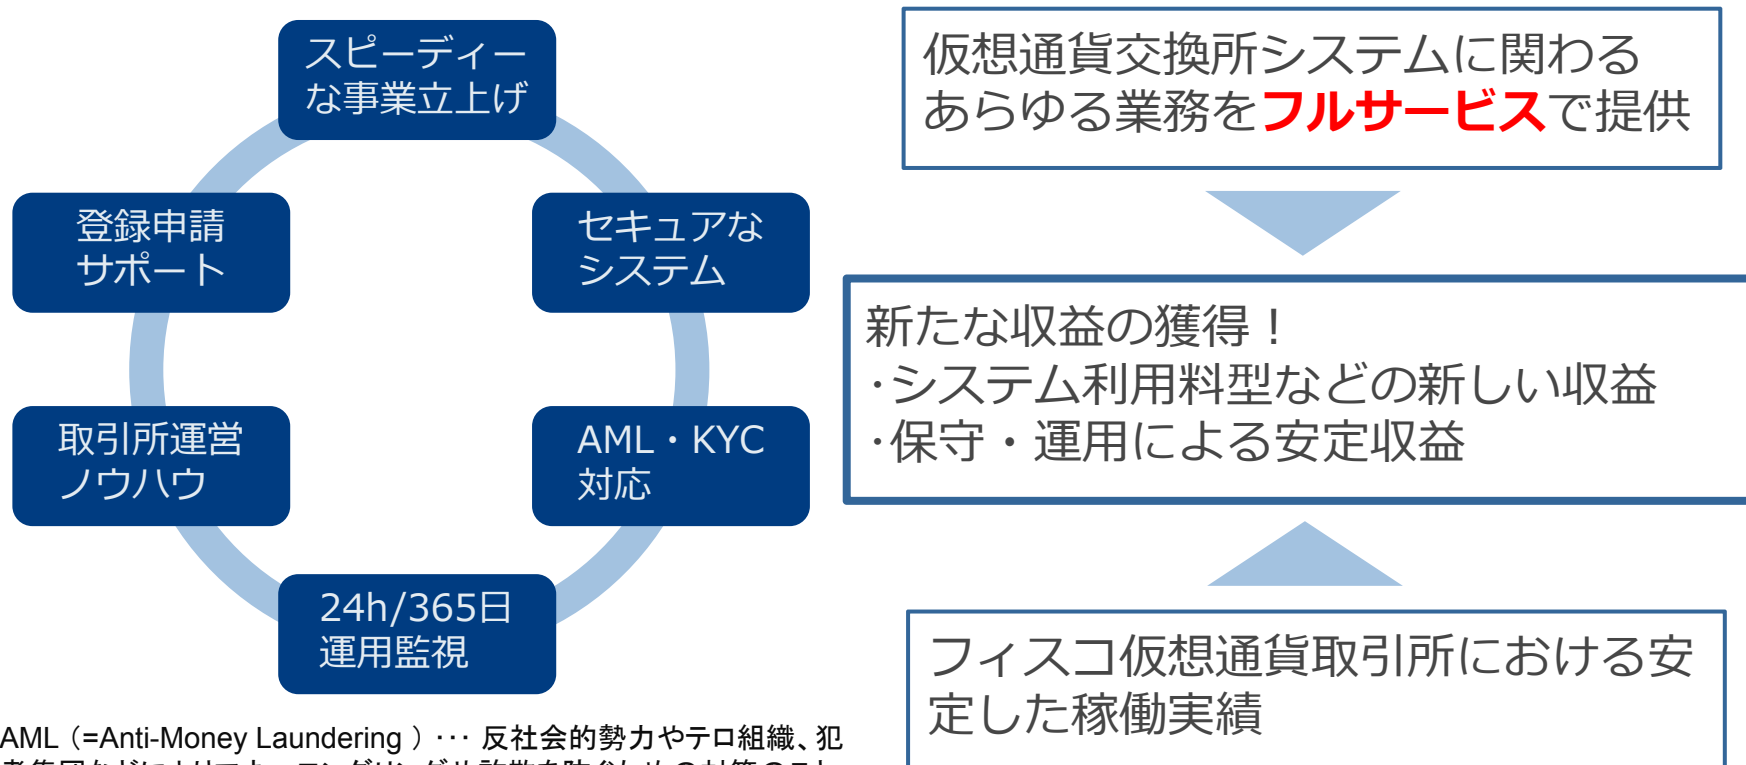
スピーディーな事業立上げ

セキュアなシステム

AML・KYC対応

24h/365日運用監視

取引所運営ノウハウ

登録申請サポート

AML（=Anti-Money Laundering ）･･･ 反社会的勢力やテロ組織、犯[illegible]

仮想通貨交換所システムに関わるあらゆる業務をフルサービスで提供

新たな収益の獲得！
・システム利用料型などの新しい収益
・保守・運用による安定収益

フィスコ仮想通貨取引所における安定した稼働実績